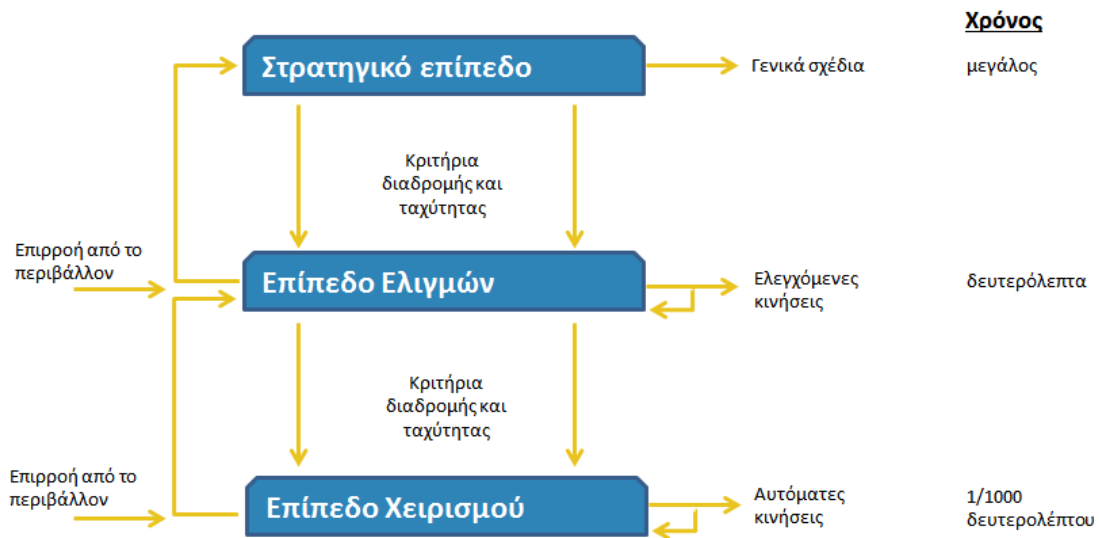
Χρόνος

Στρατηγικό επίπεδο

Γενικά σχέδια

μεγάλος

Κριτήρια διαδρομής και ταχύτητας

Επιρροή από το περιβάλλον

Επίπεδο Ελιγμών

Ελεγχόμενες κινήσεις

δευτερόλεπτα

Κριτήρια διαδρομής και ταχύτητας

Επιρροή από το περιβάλλον

Επίπεδο Χειρισμού

Αυτόματες κινήσεις

1/1000 δευτερολέπτου